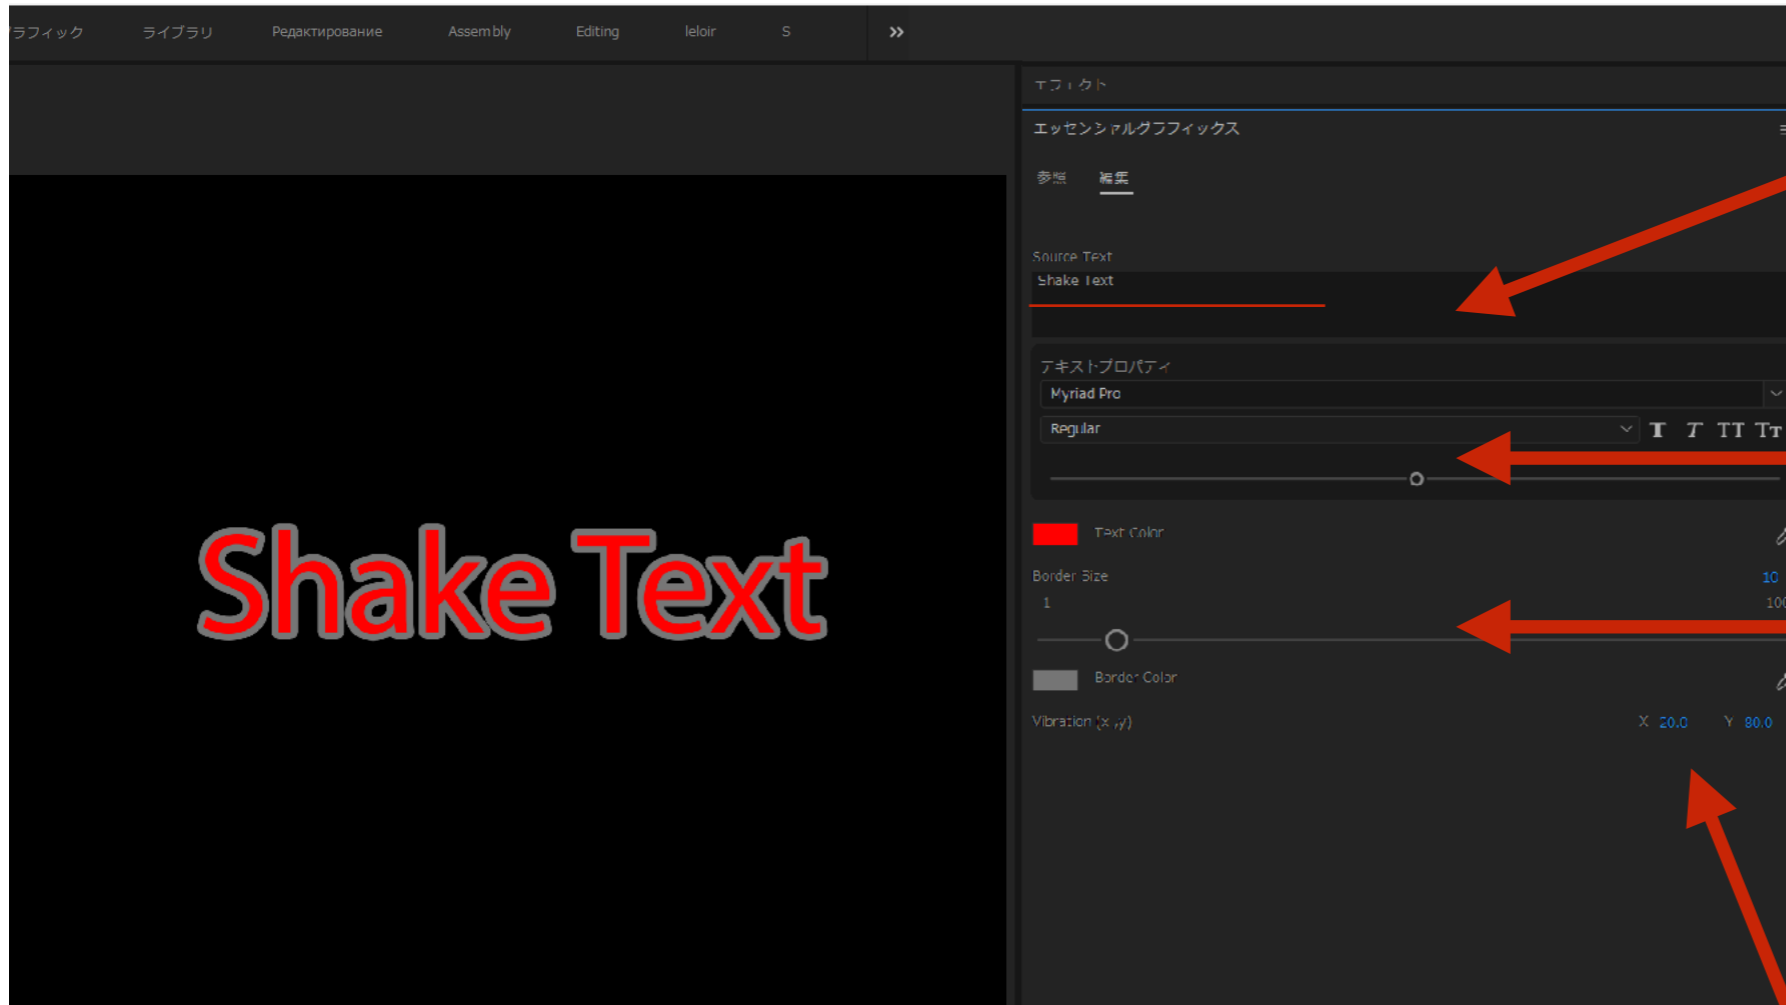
ラフィック ライブラリ Редактирование Assembly Editing leloir S »

エフェクト

エッセンシャルグラフィックス

参照 編集

Source Text
Shake Text

テキストプロパティ
Myriad Pro
Regular

Shake Text

Text Color

Border Size 10
1 100

Border Color

Vibration (x,y) X 20.0 Y 80.0